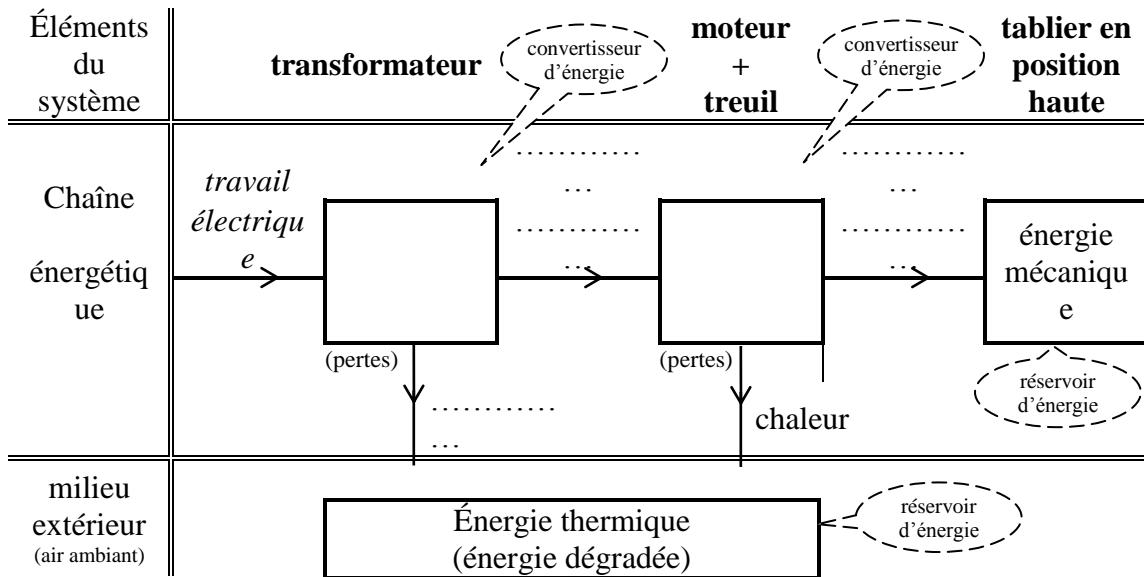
| Éléments du système | **transformateur** | **moteur + treuil** | **tablier en position haute** |
|---|---|---|---|
| Chaîne énergétique | *travail électrique* | ………… … | ………… … | énergie mécanique |
| milieu extérieur (air ambiant) | Énergie thermique (énergie dégradée) | | |

convertisseur d'énergie

convertisseur d'énergie

………… …

………… …

(pertes)

(pertes)

………… …

chaleur

réservoir d'énergie

réservoir d'énergie